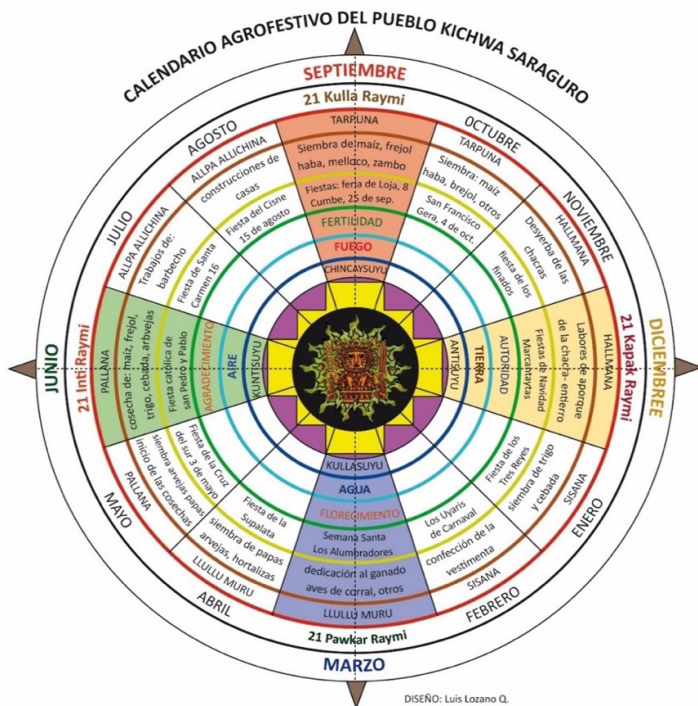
CALENDARIO AGROFESTIVO DEL PUEBLO KICHWA SARAGURO

SEPTIEMBRE

21 Kulla Raymi

TARPUNA

Siembra de maíz, frejol haba, melloco, zambo

Fiestas: feria de Loja, 8 Cumbe, 25 de sep.

FERTILIDAD

FUEGO

CHINCAYSUYU

OCTUBRE

TARPUNA

Siembra: maíz haba, brejol, otros

San Francisco Gera, 4 de oct.

NOVIEMBRE

HALLMANA

Desyerba de las chacras

fiesta de los finados

DICIEMBREE

21 Kapak Raymi

HALLMANA

Labores de aporque de la chacra- entierro

Fiestas de Navidad Marcantaytas

AUTORIDAD

TIERRA

ANTISUYU

ENERO

SISANA

siembra de trigo y cebada

Fiesta de los Tres Reyes

FEBRERO

SISANA

confección de la vestimenta

Los Uyaris de Carnaval

MARZO

21 Pawkar Raymi

LLULLU MURU

Semana Santa Los Alumbradores

dedicación al ganado aves de corral, otros

FLORECIMIENTO

AGUA

KULLASUYU

ABRIL

LLULLU MURU

siembra de papas arvejas, hortalizas

Fiesta de la Supalata

MAYO

PALLANA

siembra arvejas papas inicio de las cosechas

Fiesta de la Cruz del sur 3 de mayo

JUNIO

21 Inti Raymi

PALLANA

cosecha de: maíz, frejol, trigo, cebada, arvejas

Fiesta católica de san Pedro y Pablo

AGRADECIMIENTO

AIRE

KUNTISUYU

JULIO

ALLPA ALLICHINA

Trabajos de: barbecho

Fiesta de Santa Carmen 16

AGOSTO

ALLPA ALLICHINA

construcciones de casas

Fiesta del Cisne 15 de agosto

DISEÑO: Luis Lozano Q.